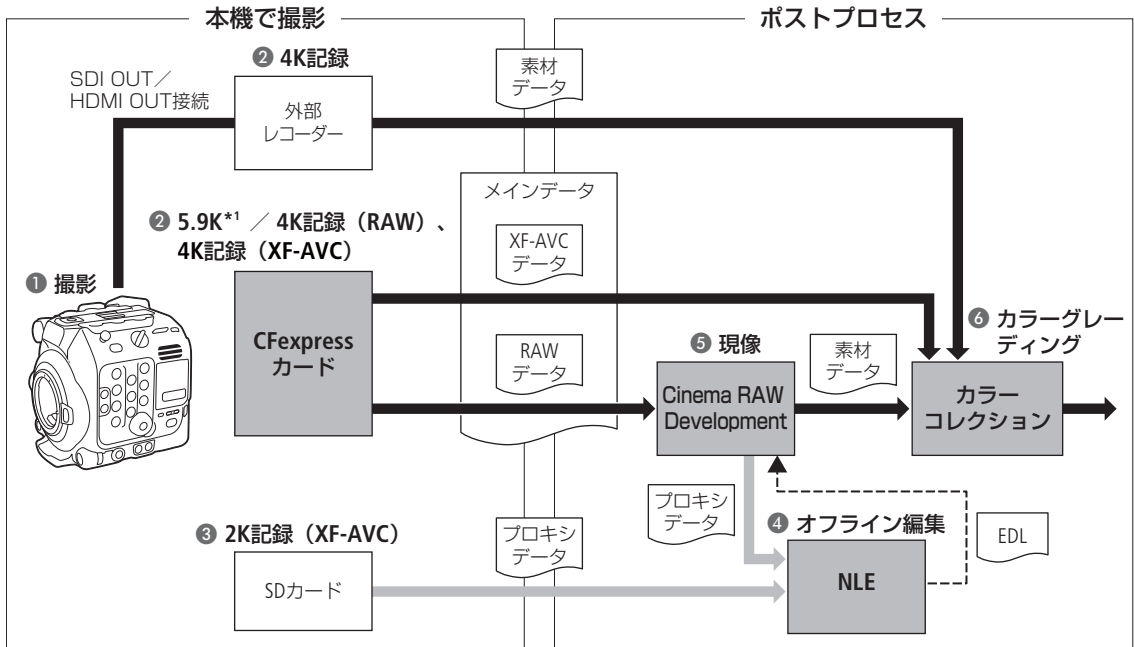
本機で撮影

ポストプロセス

❷ 4K記録

SDI OUT／HDMI OUT接続

外部レコーダー

素材データ

メインデータ

❷ 5.9K$^{*1}$ ／ 4K記録（RAW）、4K記録（XF-AVC）

XF-AVCデータ

❶ 撮影

CFexpressカード

RAWデータ

❺ 現像

Cinema RAW Development

素材データ

❻ カラーグレーディング

カラーコレクション

プロキシデータ

❹ オフライン編集

EDL

❸ 2K記録（XF-AVC）

プロキシデータ

SDカード

NLE